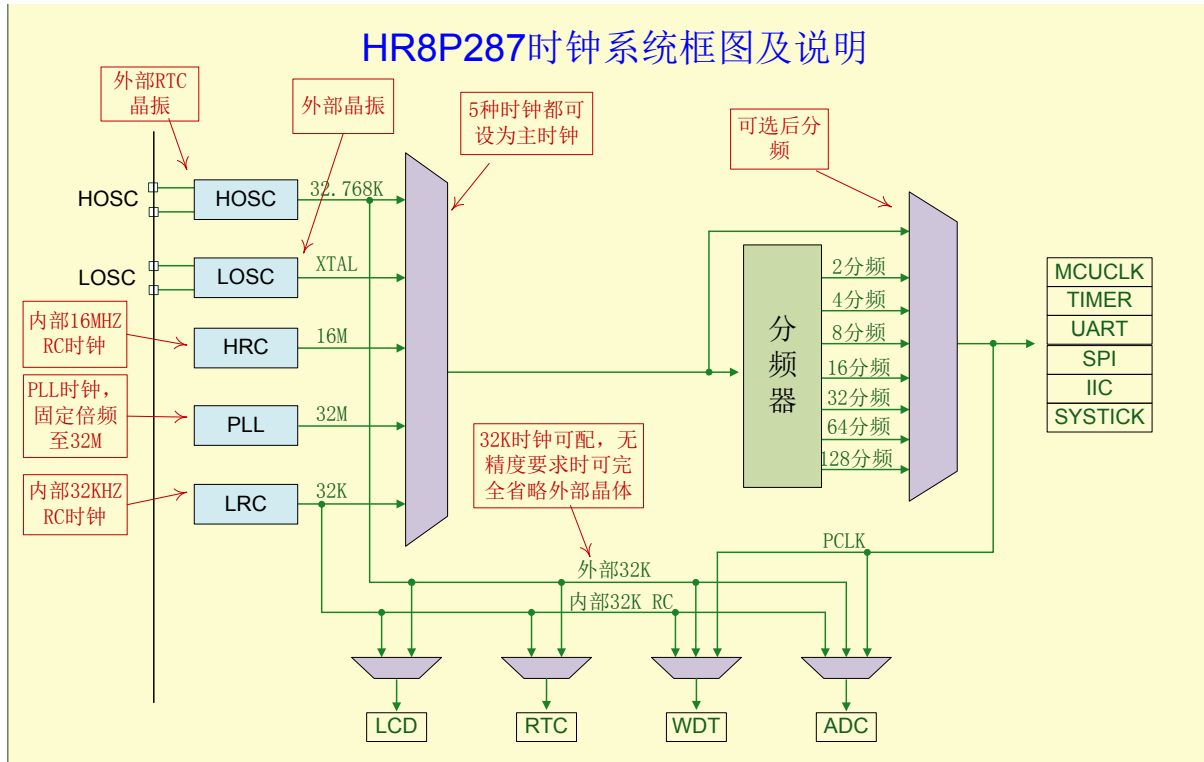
HR8P287时钟系统框图及说明

外部RTC晶振

外部晶振

5种时钟都可设为主时钟

可选后分频

HOSC
HOSC
32.768K

LOSC
LOSC
XTAL

内部16MHZ RC时钟
HRC
16M

PLL时钟，固定倍频至32M
PLL
32M

内部32KHZ RC时钟
LRC
32K

32K时钟可配，无精度要求时可完全省略外部晶体

分频器

2分频
4分频
8分频
16分频
32分频
64分频
128分频

| MCUCLK |
|---|
| TIMER |
| UART |
| SPI |
| IIC |
| SYSTICK |

PCLK
外部32K
内部32K RC

LCD
RTC
WDT
ADC